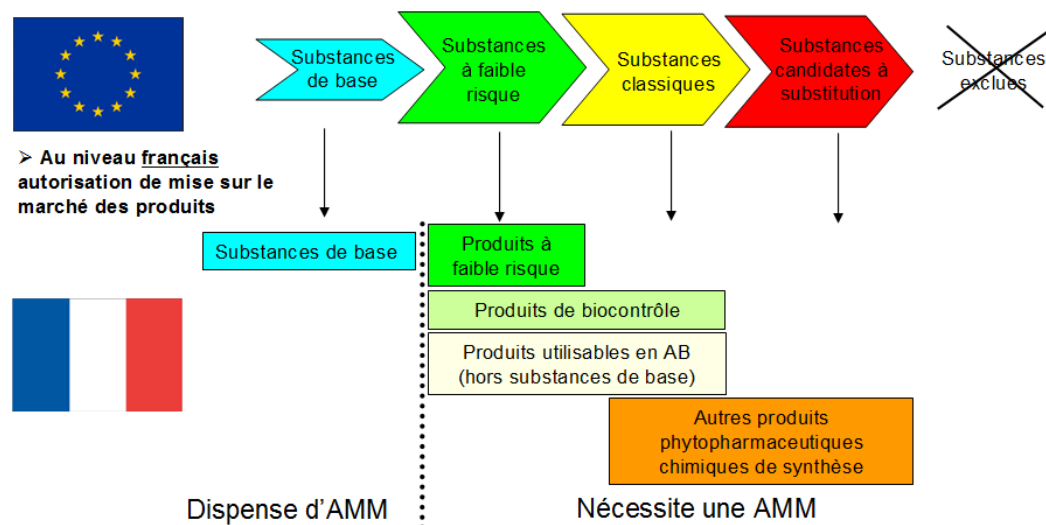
Substances de base

Substances à faible risque

Substances classiques

Substances candidates à substitution

Substances exclues

➢ Au niveau français autorisation de mise sur le marché des produits

Substances de base

Produits à faible risque

Produits de biocontrôle

Produits utilisables en AB (hors substances de base)

Autres produits phytopharmaceutiques chimiques de synthèse

Dispense d'AMM

Nécessite une AMM